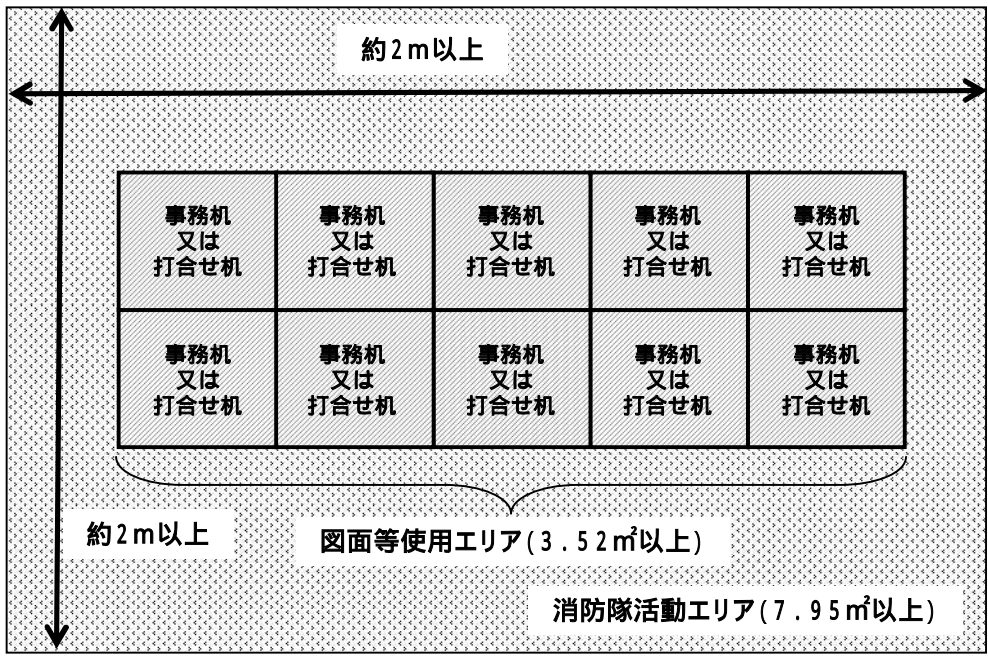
約2m以上

| 事務机又は打合せ机 | 事務机又は打合せ机 | 事務机又は打合せ机 | 事務机又は打合せ机 | 事務机又は打合せ机 |
|---|---|---|---|---|
| 事務机又は打合せ机 | 事務机又は打合せ机 | 事務机又は打合せ机 | 事務机又は打合せ机 | 事務机又は打合せ机 |

約2m以上

図面等使用エリア(3.52㎡以上)

消防隊活動エリア(7.95㎡以上)